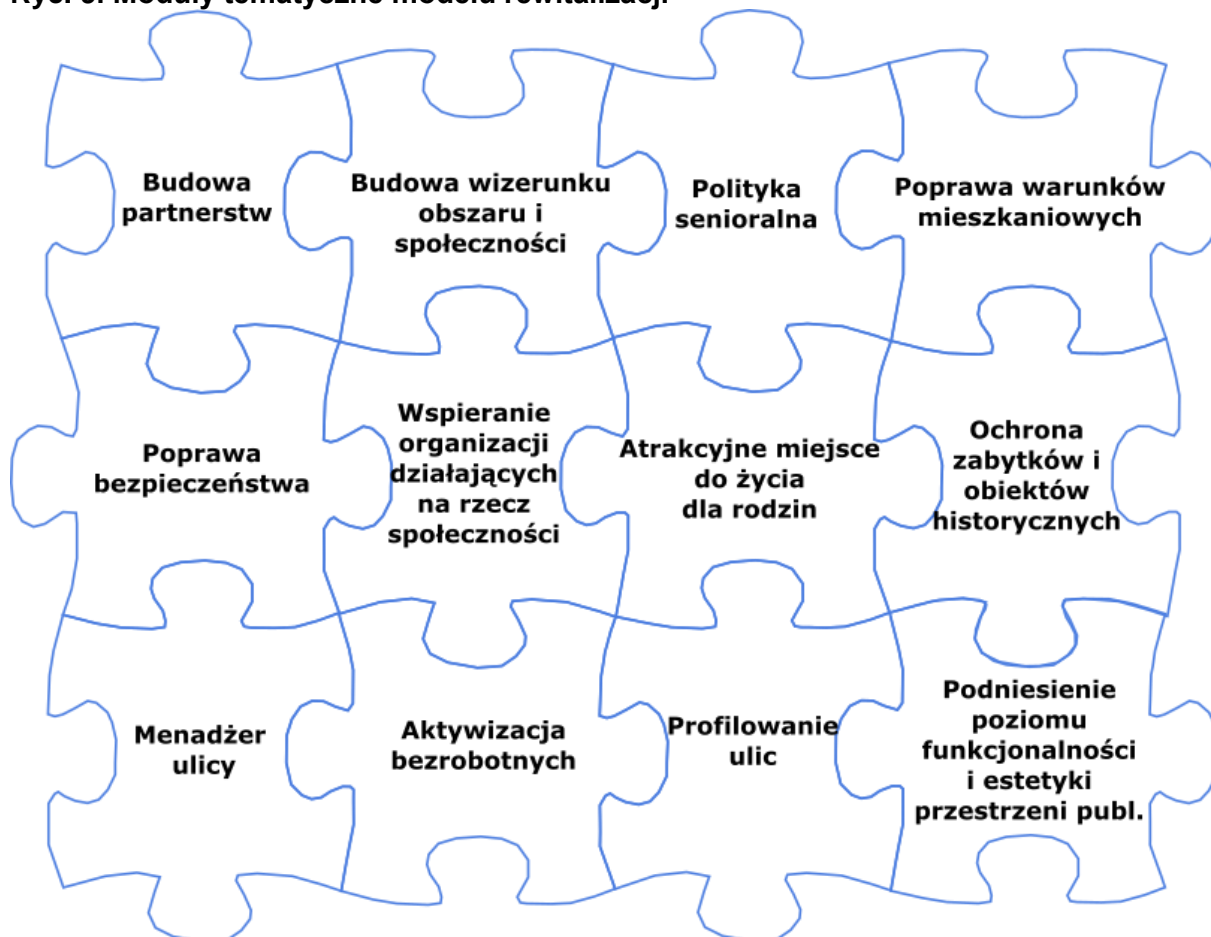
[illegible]

Budowa partnerstw

Budowa wizerunku obszaru i społeczności

Polityka senioralna

Poprawa warunków mieszkaniowych

Poprawa bezpieczeństwa

Wspieranie organizacji działających na rzecz społeczności

Atrakcyjne miejsce do życia dla rodzin

Ochrona zabytków i obiektów historycznych

Menadżer ulicy

Aktywizacja bezrobotnych

Profilowanie ulic

Podniesienie poziomu funkcjonalności i estetyki przestrzeni publ.